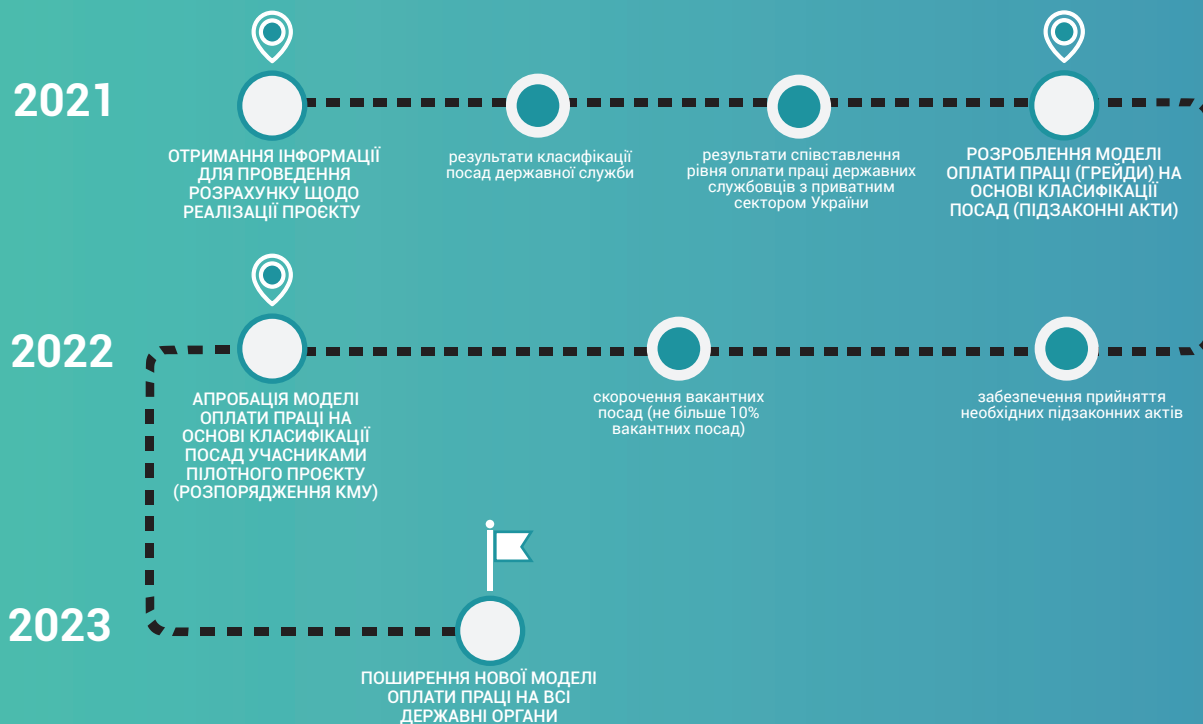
2021

ОТРИМАННЯ ІНФОРМАЦІЇ ДЛЯ ПРОВЕДЕННЯ РОЗРАХУНКУ ЩОДО РЕАЛІЗАЦІЇ ПРОЄКТУ

результати класифікації посад державної служби

результати співставлення рівня оплати праці державних службовців з приватним сектором України

РОЗРОБЛЕННЯ МОДЕЛІ ОПЛАТИ ПРАЦІ (ГРЕЙДИ) НА ОСНОВІ КЛАСИФІКАЦІЇ ПОСАД (ПІДЗАКОННІ АКТИ)

2022

АПРОБАЦІЯ МОДЕЛІ ОПЛАТИ ПРАЦІ НА ОСНОВІ КЛАСИФІКАЦІЇ ПОСАД УЧАСНИКАМИ ПІЛОТНОГО ПРОЄКТУ (РОЗПОРЯДЖЕННЯ КМУ)

скорочення вакантних посад (не більше 10% вакантних посад)

забезпечення прийняття необхідних підзаконних актів

2023

ПОШИРЕННЯ НОВОЇ МОДЕЛІ ОПЛАТИ ПРАЦІ НА ВСІ ДЕРЖАВНІ ОРГАНИ